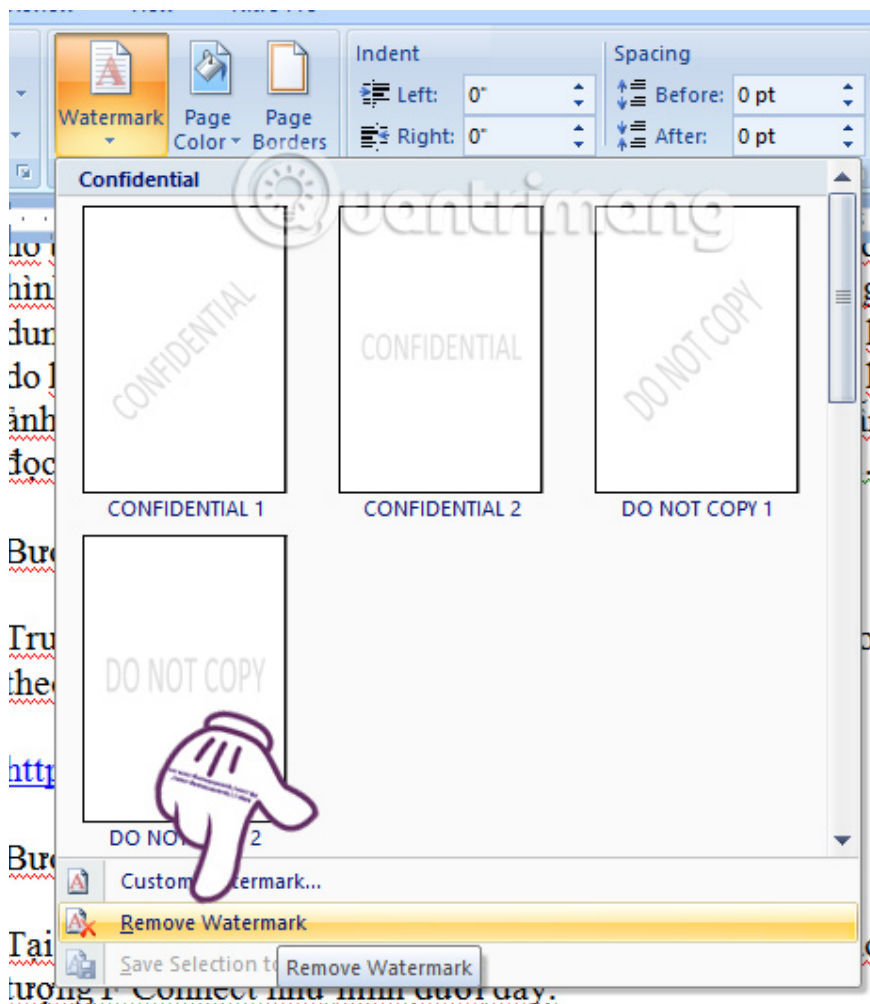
Watermark
Page Color
Page Borders
Indent
Left: 0"
Right: 0"
Spacing
Before: 0 pt
After: 0 pt
Confidential
CONFIDENTIAL
CONFIDENTIAL 1
CONFIDENTIAL
CONFIDENTIAL 2
DO NOT COPY
DO NOT COPY 1
DO NOT COPY
DO NO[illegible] 2
Custom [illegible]atermark...
Remove Watermark
Save Selection t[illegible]
Remove Watermark
ho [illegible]
hình
dun
do l
ảnh
đọc
Bư
Tru
the
http
Bư
Tai
tượng F Connect như hình dưới đây.
Quantrimang